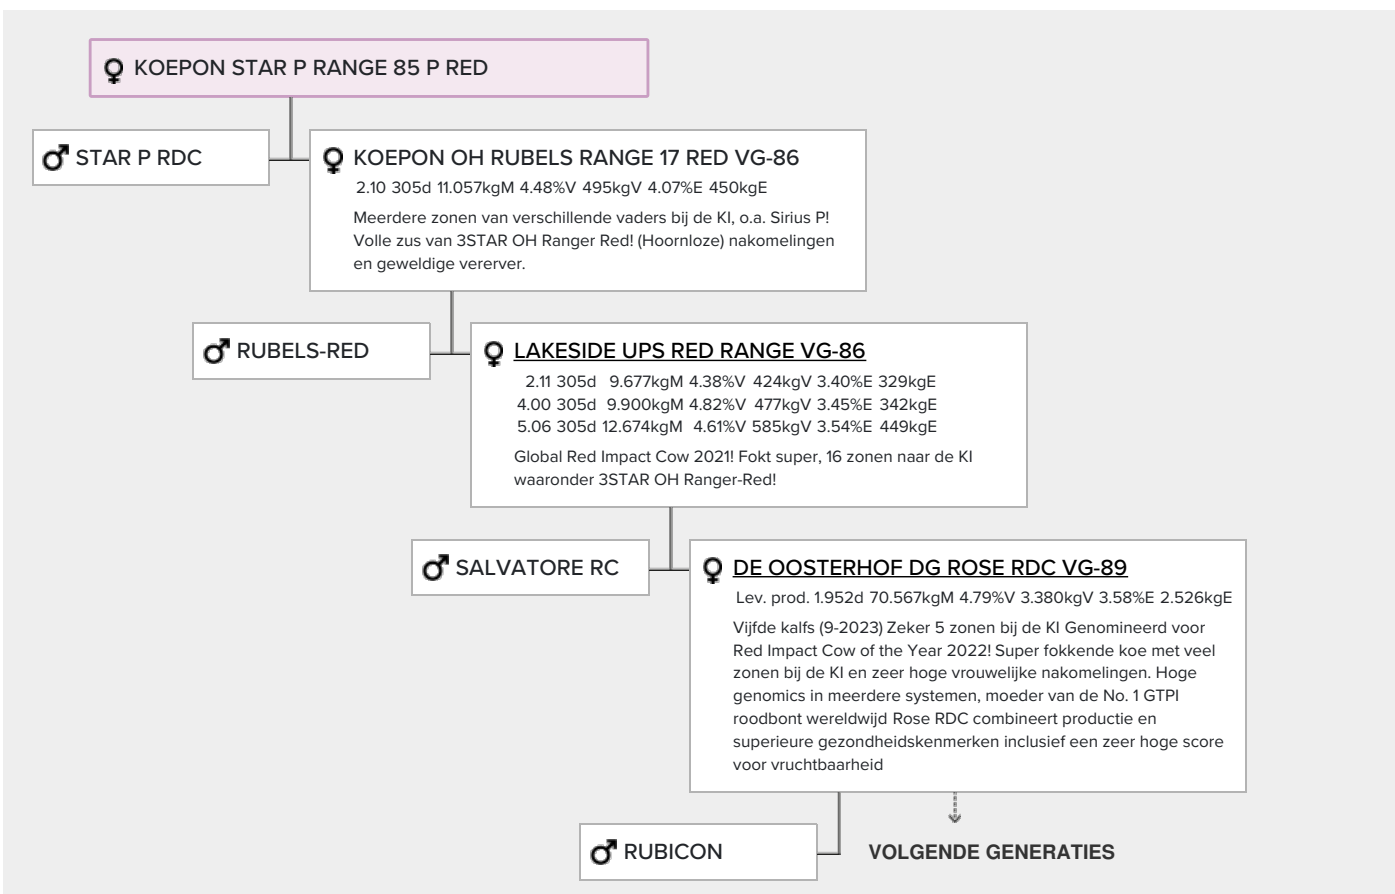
♀ KOEPON STAR P RANGE 85 P RED

♂ STAR P RDC

♀ KOEPON OH RUBELS RANGE 17 RED VG-86

2.10 305d 11.057kgM 4.48%V 495kgV 4.07%E 450kgE

Meerdere zonen van verschillende vaders bij de KI, o.a. Sirius P! Volle zus van 3STAR OH Ranger Red! (Hoornloze) nakomelingen en geweldige vererver.

♂ RUBELS-RED

♀ LAKESIDE UPS RED RANGE VG-86

2.11 305d 9.677kgM 4.38%V 424kgV 3.40%E 329kgE
4.00 305d 9.900kgM 4.82%V 477kgV 3.45%E 342kgE
5.06 305d 12.674kgM 4.61%V 585kgV 3.54%E 449kgE

Global Red Impact Cow 2021! Fokt super, 16 zonen naar de KI waaronder 3STAR OH Ranger-Red!

♂ SALVATORE RC

♀ DE OOSTERHOF DG ROSE RDC VG-89

Lev. prod. 1.952d 70.567kgM 4.79%V 3.380kgV 3.58%E 2.526kgE

Vijfde kalfs (9-2023) Zeker 5 zonen bij de KI Genomineerd voor Red Impact Cow of the Year 2022! Super fokkende koe met veel zonen bij de KI en zeer hoge vrouwelijke nakomelingen. Hoge genomics in meerdere systemen, moeder van de No. 1 GTPI roodbont wereldwijd Rose RDC combineert productie en superieure gezondheidskenmerken inclusief een zeer hoge score voor vruchtbaarheid

♂ RUBICON

VOLGENDE GENERATIES